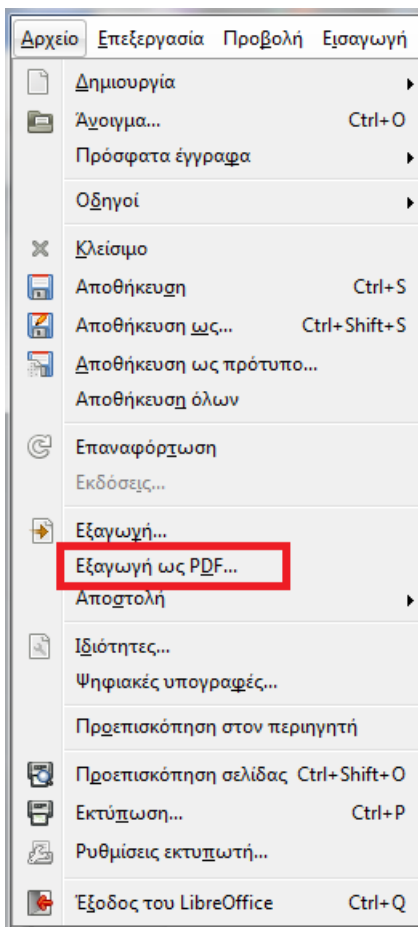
Αρχείο Επεξεργασία Προβολή Εισαγωγή

Δημιουργία
Άνοιγμα... Ctrl+O
Πρόσφατα έγγραφα
Οδηγοί
Κλείσιμο
Αποθήκευση Ctrl+S
Αποθήκευση ως... Ctrl+Shift+S
Αποθήκευση ως πρότυπο...
Αποθήκευση όλων
Επαναφόρτωση
Εκδόσεις...
Εξαγωγή...
Εξαγωγή ως PDF...
Αποστολή
Ιδιότητες...
Ψηφιακές υπογραφές...
Προεπισκόπηση στον περιηγητή
Προεπισκόπηση σελίδας Ctrl+Shift+O
Εκτύπωση... Ctrl+P
Ρυθμίσεις εκτυπωτή...
Έξοδος του LibreOffice Ctrl+Q